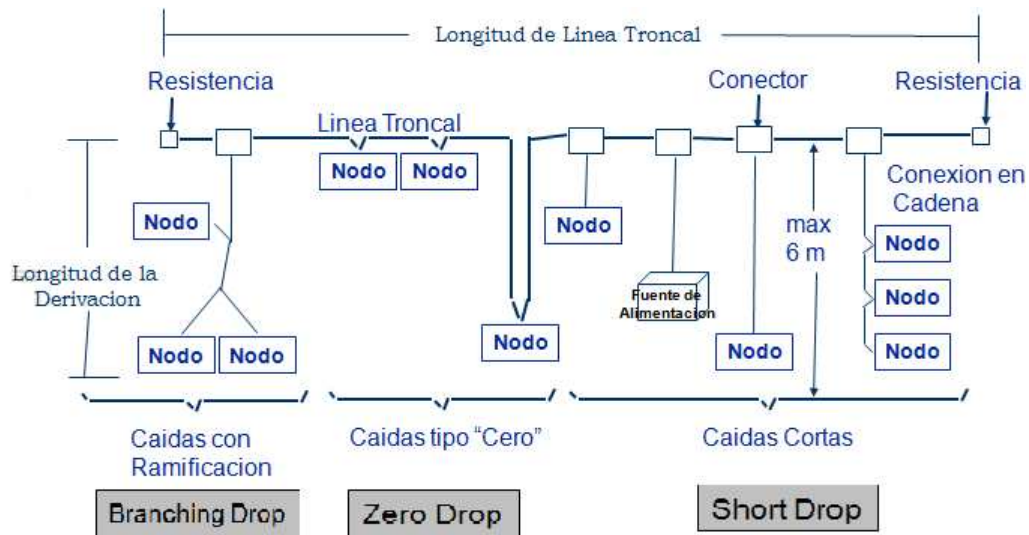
Longitud de Linea Troncal

Resistencia

Conector

Resistencia

Linea Troncal

Nodo

Nodo

Nodo

Nodo

Conexion en Cadena

max 6 m

Nodo

Longitud de la Derivacion

Nodo

Fuente de Alimentacion

Nodo

Nodo

Nodo

Nodo

Nodo

Nodo

Caidas con Ramificacion

Caidas tipo "Cero"

Caidas Cortas

Branching Drop

Zero Drop

Short Drop